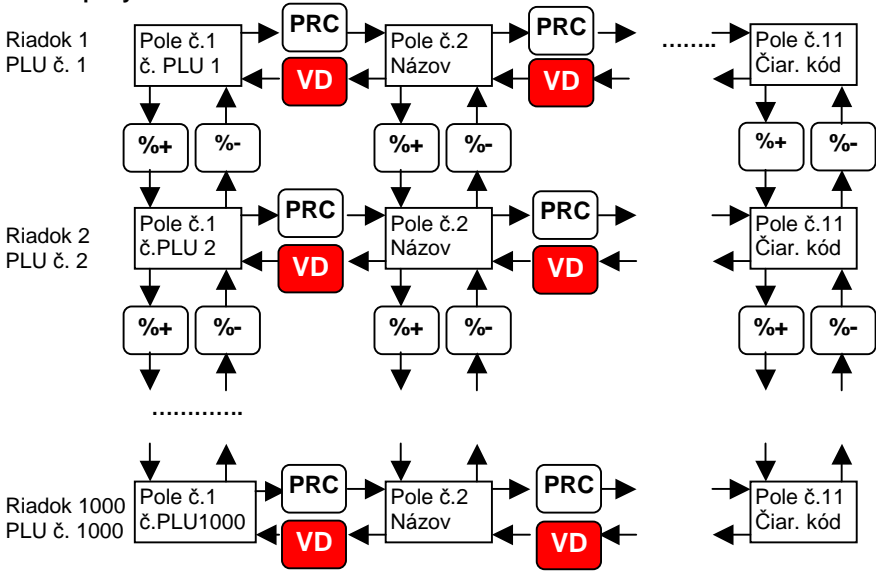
Riadok 1
PLU č. 1

Pole č.1
č. PLU 1

PRC

VD

Pole č.2
Názov

PRC

VD

........

Pole č.11
Čiar. kód

%+

%-

%+

%-

%+

%-

Riadok 2
PLU č. 2

Pole č.1
č.PLU 2

PRC

VD

Pole č.2
Názov

PRC

VD

Pole č.11
Čiar. kód

%+

%-

%+

%-

%+

%-

............

Riadok 1000
PLU č. 1000

Pole č.1
č.PLU1000

PRC

VD

Pole č.2
Názov

PRC

VD

Pole č.11
Čiar. kód